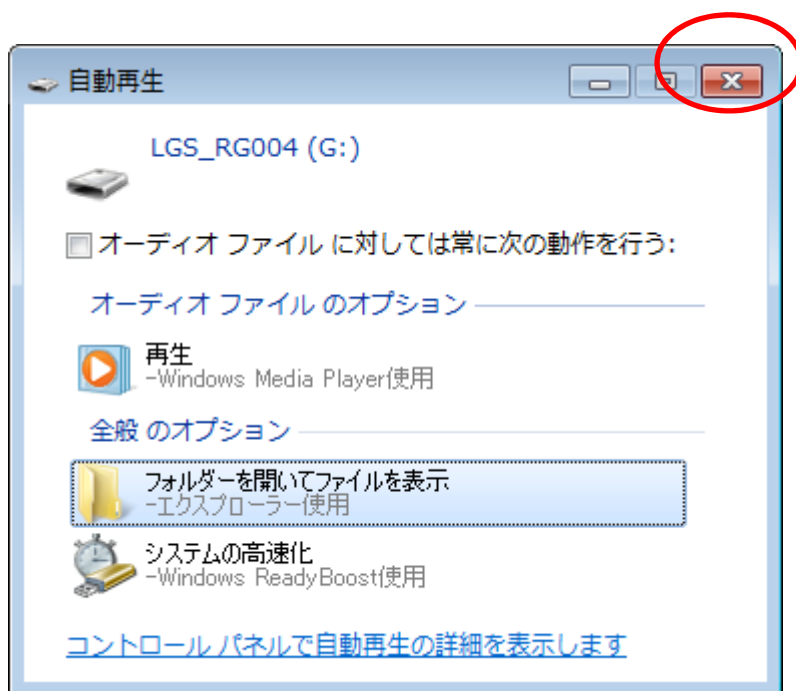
自動再生

LGS_RG004 (G:)

オーディオ ファイル に対しては常に次の動作を行う:

オーディオ ファイル のオプション

再生
-Windows Media Player使用

全般 のオプション

フォルダーを開いてファイルを表示
-エクスプローラー使用

システムの高速化
-Windows ReadyBoost使用

コントロール パネルで自動再生の詳細を表示します